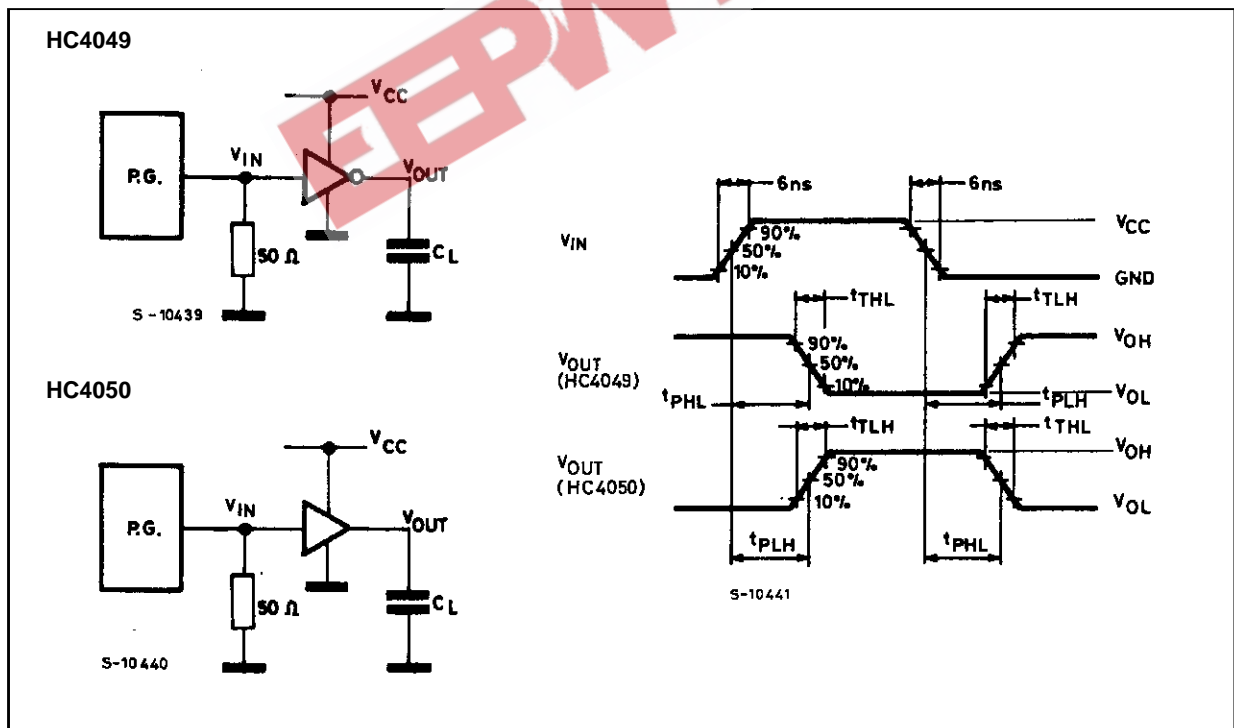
HC4049

P.G.

$V_{IN}$

$V_{CC}$

$V_{OUT}$

50 Ω

$C_L$

S-10439

EEPW

HC4050

P.G.

$V_{IN}$

$V_{CC}$

$V_{OUT}$

50 Ω

$C_L$

S-10440

6ns

6ns

$V_{IN}$

90%

50%

10%

$V_{CC}$

GND

$t_{THL}$

$t_{TLH}$

$V_{OUT}$ (HC4049)

90%

50%

10%

$V_{OH}$

$V_{OL}$

$t_{PHL}$

$t_{PLH}$

$t_{TLH}$

$t_{THL}$

$V_{OUT}$ (HC4050)

90%

50%

10%

$V_{OH}$

$V_{OL}$

$t_{PLH}$

$t_{PHL}$

S-10441